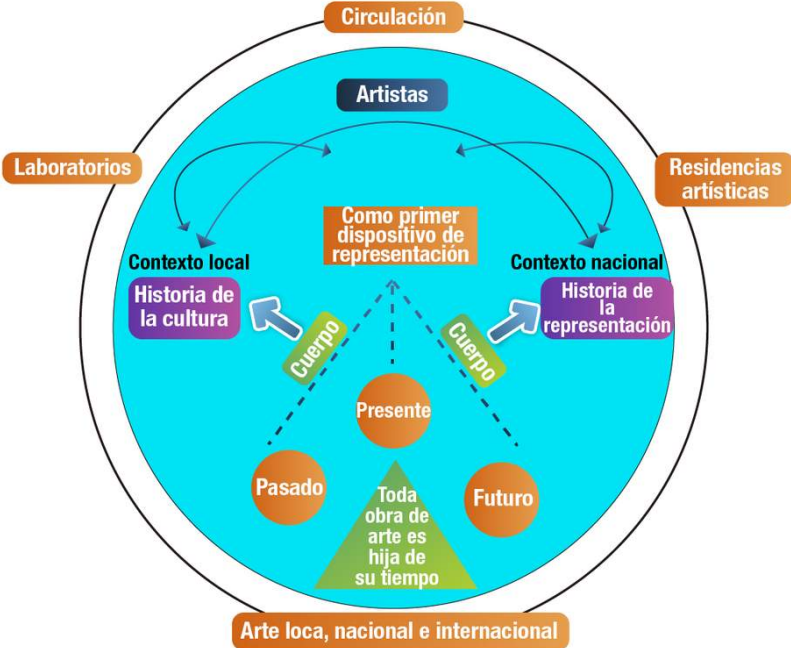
Circulación

Laboratorios

Residencias artísticas

Artistas

Como primer dispositivo de representación

Contexto local

Historia de la cultura

Contexto nacional

Historia de la representación

Cuerpo

Cuerpo

Presente

Pasado

Futuro

Toda obra de arte es hija de su tiempo

Arte loca, nacional e internacional